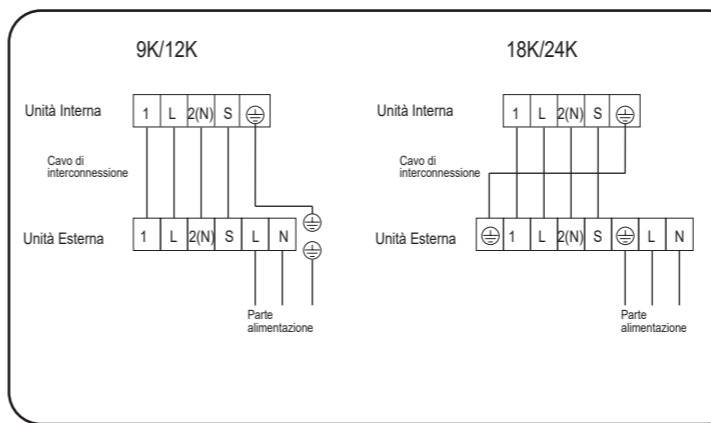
9K/12K

Unità Interna

| 1 | L | 2(N) | S | ⏚ |
|---|---|---|---|---|

Cavo di interconnessione

Unità Esterna

| 1 | L | 2(N) | S | L | N |
|---|---|---|---|---|---|

Parte alimentazione

18K/24K

Unità Interna

| 1 | L | 2(N) | S | ⏚ |
|---|---|---|---|---|

Cavo di interconnessione

Unità Esterna

| ⏚ | 1 | L | 2(N) | S | ⏚ | L | N |
|---|---|---|---|---|---|---|---|

Parte alimentazione